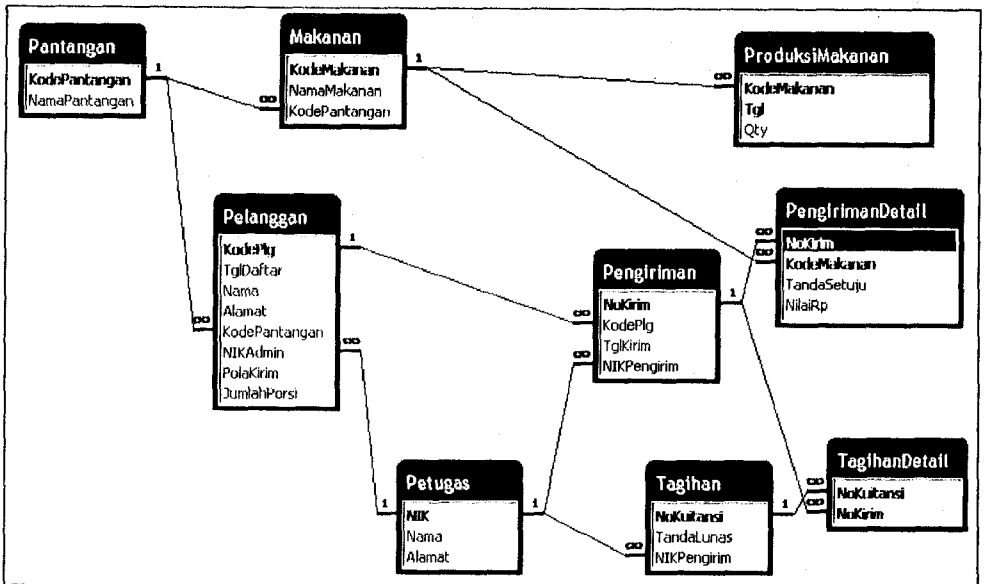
Pantangan
KodePantangan
NamaPantangan

Makanan
KodeMakanan
NamaMakanan
KodePantangan

ProduksiMakanan
KodeMakanan
Tgl
Qty

Pelanggan
KodePlg
TglDaftar
Nama
Alamat
KodePantangan
NIKAdmin
PolaKirim
JumlahPorsi

Pengiriman
NoKirim
KodePlg
TglKirim
NIKPengirim

PengirimanDetail
NoKirim
KodeMakanan
TandaSetuju
NilaiRp

Petugas
NIK
Nama
Alamat

Tagihan
NoKuitansi
TandaLunas
NIKPengirim

TagihanDetail
NoKuitansi
NoKirim

1
∞
1
∞
1
∞
1
∞
∞
1
∞
1
∞
1
1
∞
1
∞
∞
1
∞